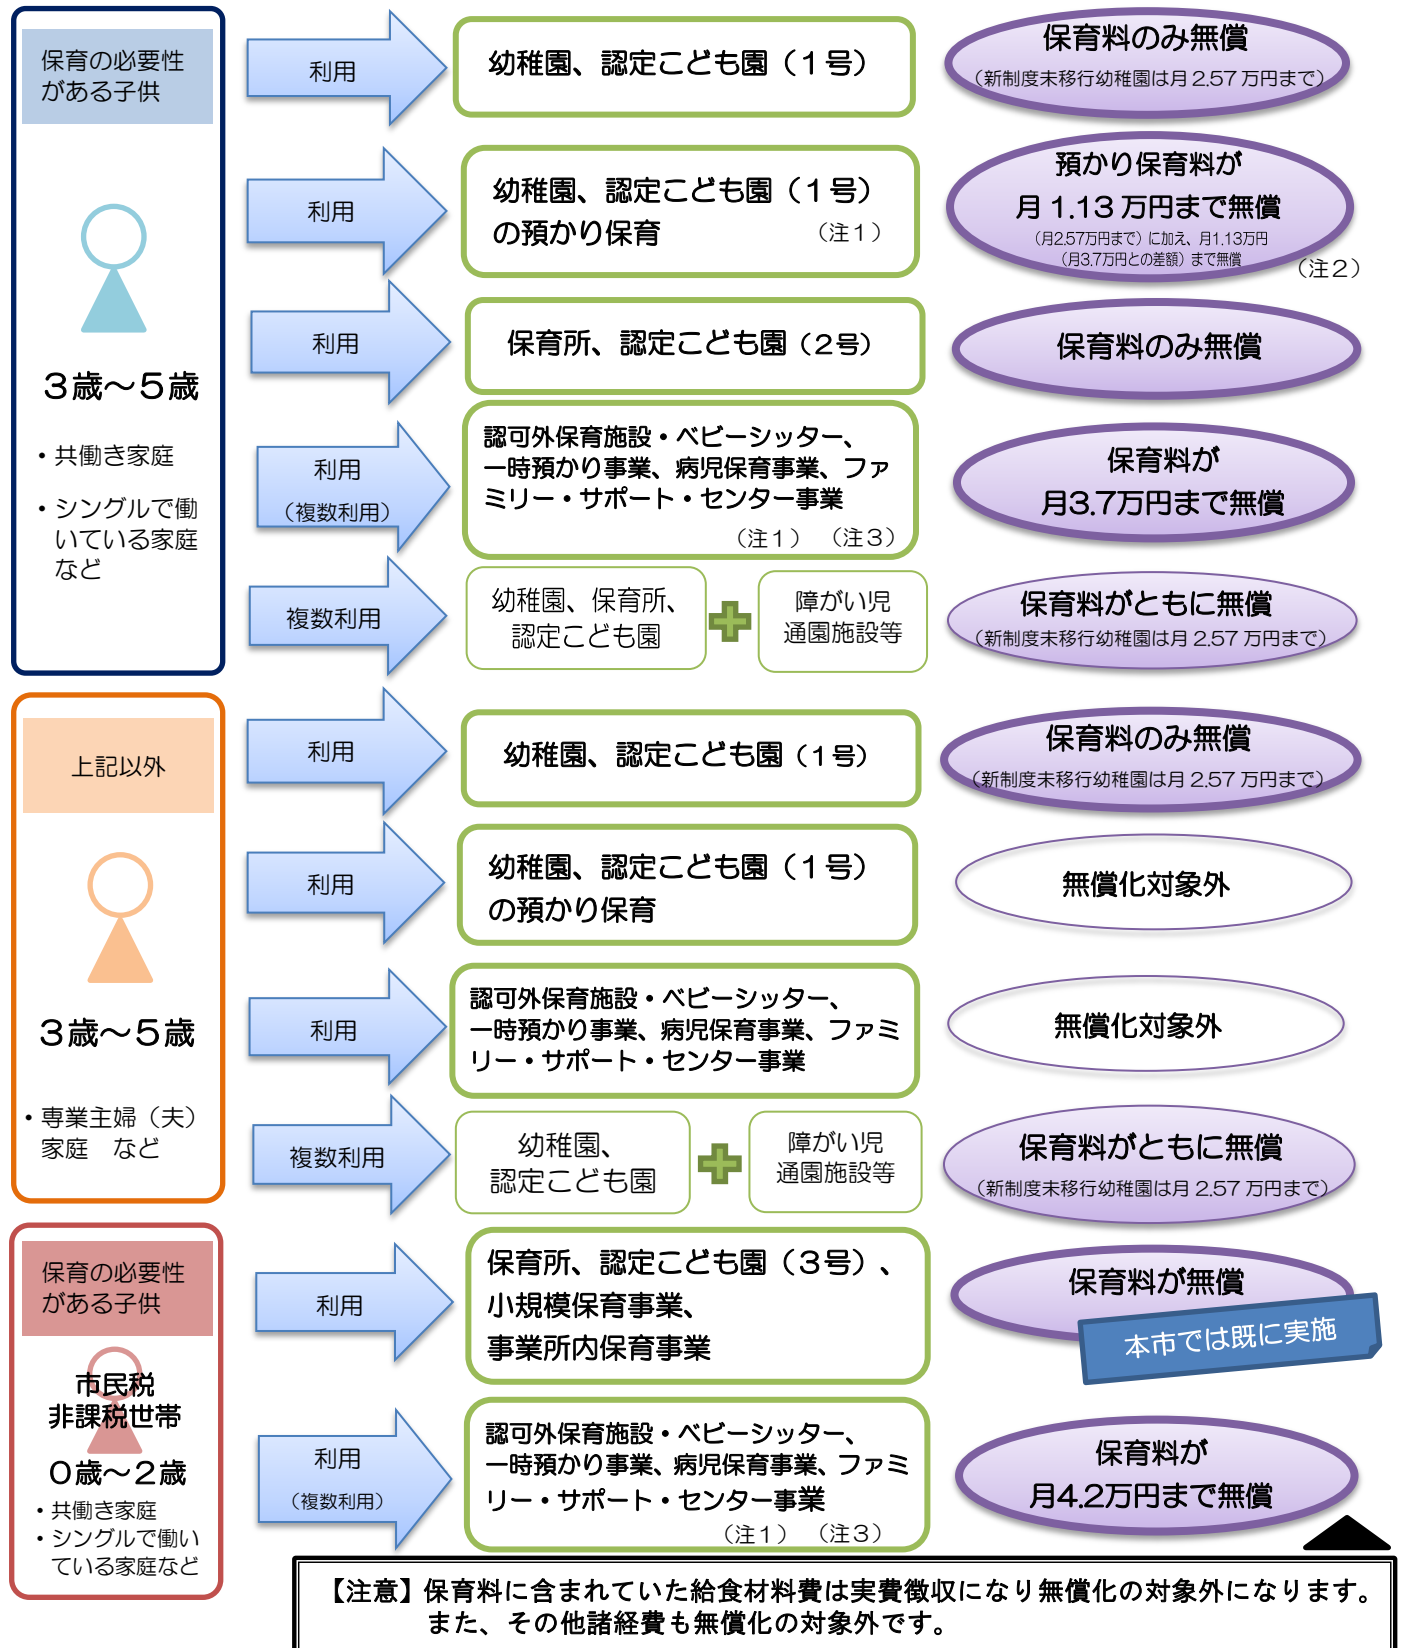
保育の必要性がある子供

3歳～5歳

・共働き家庭

・シングルで働いている家庭など

利用

幼稚園、認定こども園（1号）

保育料のみ無償
（新制度未移行幼稚園は月 2.57 万円まで）

利用

幼稚園、認定こども園（1号）の預かり保育 （注1）

預かり保育料が月 1.13 万円まで無償
（月2.57万円まで）に加え、月1.13万円（月3.7万円との差額）まで無償
（注2）

利用

保育所、認定こども園（2号）

保育料のみ無償

利用（複数利用）

認可外保育施設・ベビーシッター、一時預かり事業、病児保育事業、ファミリー・サポート・センター事業 （注1） （注3）

保育料が月3.7万円まで無償

複数利用

幼稚園、保育所、認定こども園 ＋ 障がい児通園施設等

保育料がともに無償
（新制度未移行幼稚園は月 2.57 万円まで）

上記以外

3歳～5歳

・専業主婦（夫）家庭 など

利用

幼稚園、認定こども園（1号）

保育料のみ無償
（新制度未移行幼稚園は月 2.57 万円まで）

利用

幼稚園、認定こども園（1号）の預かり保育

無償化対象外

利用

認可外保育施設・ベビーシッター、一時預かり事業、病児保育事業、ファミリー・サポート・センター事業

無償化対象外

複数利用

幼稚園、認定こども園 ＋ 障がい児通園施設等

保育料がともに無償
（新制度未移行幼稚園は月 2.57 万円まで）

保育の必要性がある子供

市民税非課税世帯

0歳～2歳

・共働き家庭

・シングルで働いている家庭など

利用

保育所、認定こども園（3号）、小規模保育事業、事業所内保育事業

保育料が無償

本市では既に実施

利用（複数利用）

認可外保育施設・ベビーシッター、一時預かり事業、病児保育事業、ファミリー・サポート・センター事業 （注1） （注3）

保育料が月4.2万円まで無償

【注意】保育料に含まれていた給食材料費は実費徴収になり無償化の対象外になります。また、その他諸経費も無償化の対象外です。